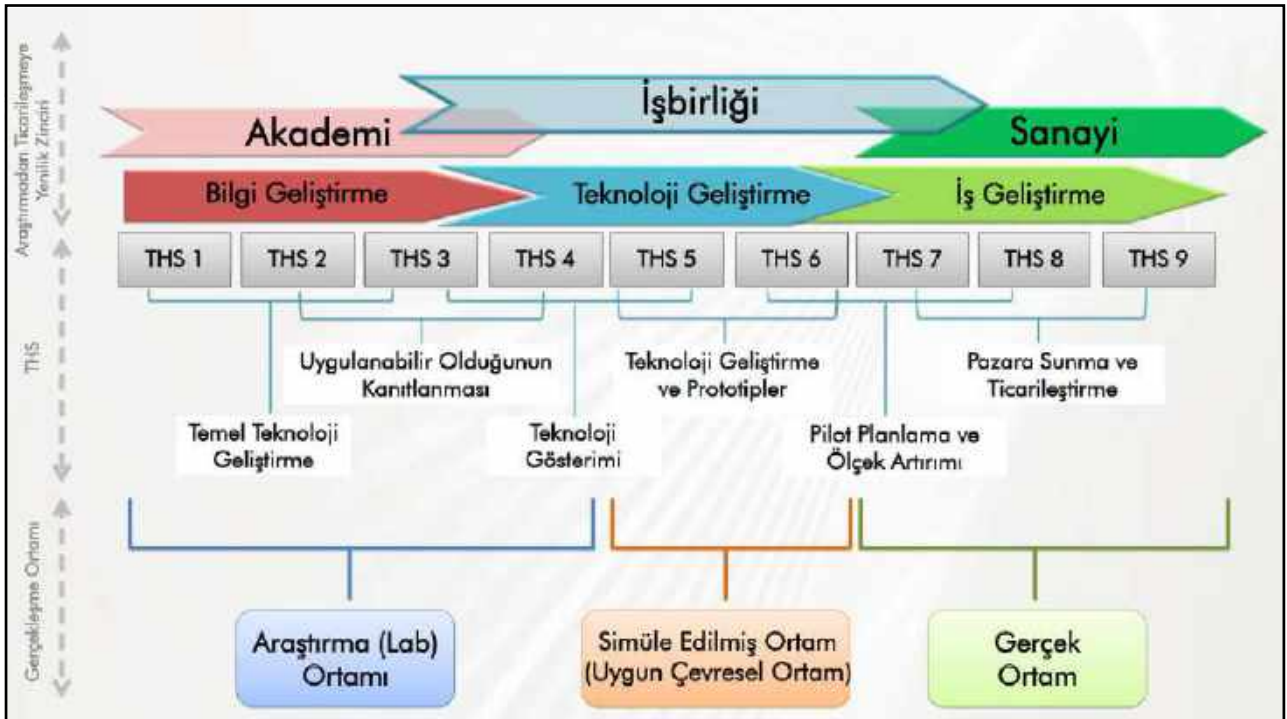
Araştırmadan Ticarileşmeye Yenilik Zinciri

İşbirliği

Akademi

Sanayi

Bilgi Geliştirme

Teknoloji Geliştirme

İş Geliştirme

THS

| THS 1 | THS 2 | THS 3 | THS 4 | THS 5 | THS 6 | THS 7 | THS 8 | THS 9 |
|---|---|---|---|---|---|---|---|---|

Uygulanabilir Olduğunun Kanıtlanması

Teknoloji Geliştirme ve Prototipler

Pazara Sunma ve Ticarileştirme

Temel Teknoloji Geliştirme

Teknoloji Gösterimi

Pilot Planlama ve Ölçek Artırımı

Gerçekleşme Ortamı

Araştırma (Lab) Ortamı

Simüle Edilmiş Ortam (Uygun Çevresel Ortam)

Gerçek Ortam